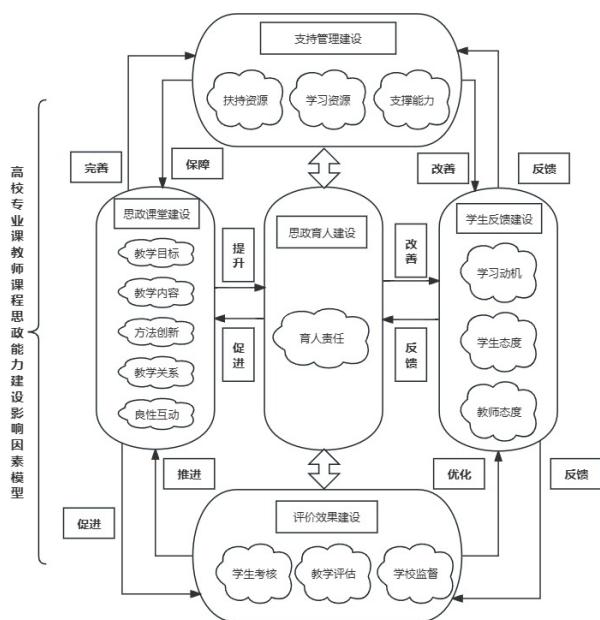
高校专业课教师课程思政能力建设影响因素模型

支持管理建设

扶持资源

学习资源

支撑能力

完善

保障

改善

反馈

思政课堂建设

教学目标

教学内容

方法创新

教学关系

良性互动

提升

促进

思政育人建设

育人责任

改善

反馈

学生反馈建设

学习动机

学生态度

教师态度

推进

优化

反馈

促进

评价效果建设

学生考核

教学评估

学校监督